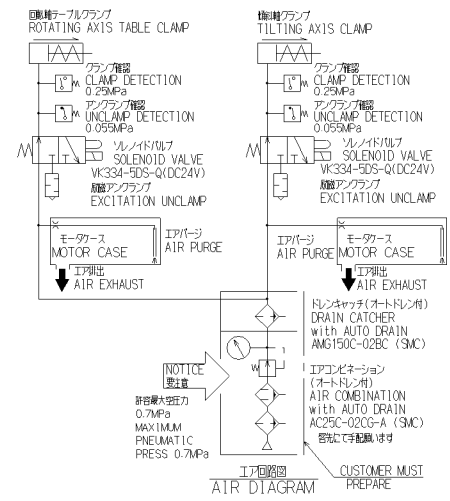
回転軸テーブルクランプ
ROTATING AXIS TABLE CLAMP

傾斜軸クランプ
TILTING AXIS CLAMP

クランプ確認
CLAMP DETECTION
0.25MPa

アンクランプ確認
UNCLAMP DETECTION
0.055MPa

ソレノイドバルブ
SOLENOID VALVE
VK334-5DS-Q(DC24V)

励磁アンクランプ
EXCITATION UNCLAMP

クランプ確認
CLAMP DETECTION
0.25MPa

アンクランプ確認
UNCLAMP DETECTION
0.055MPa

ソレノイドバルブ
SOLENOID VALVE
VK334-5DS-Q(DC24V)

励磁アンクランプ
EXCITATION UNCLAMP

モータケース
MOTOR CASE

エアパージ
AIR PURGE

エア排出
AIR EXHAUST

エアパージ
AIR PURGE

モータケース
MOTOR CASE

エア排出
AIR EXHAUST

ドレンキャッチ(オートドレン付)
DRAIN CATCHER
with AUTO DRAIN
AMG150C-02BC (SMC)

NOTICE
要注意

エアコンビネーション
(オートドレン付)
AIR COMBINATION
with AUTO DRAIN
AC25C-02CG-A (SMC)
客先にて手配願います

許容最大空圧力
0.7MPa
MAXIMUM
PNEUMATIC
PRESS 0.7MPa

エア回路図
AIR DIAGRAM

CUSTOMER MUST
PREPARE